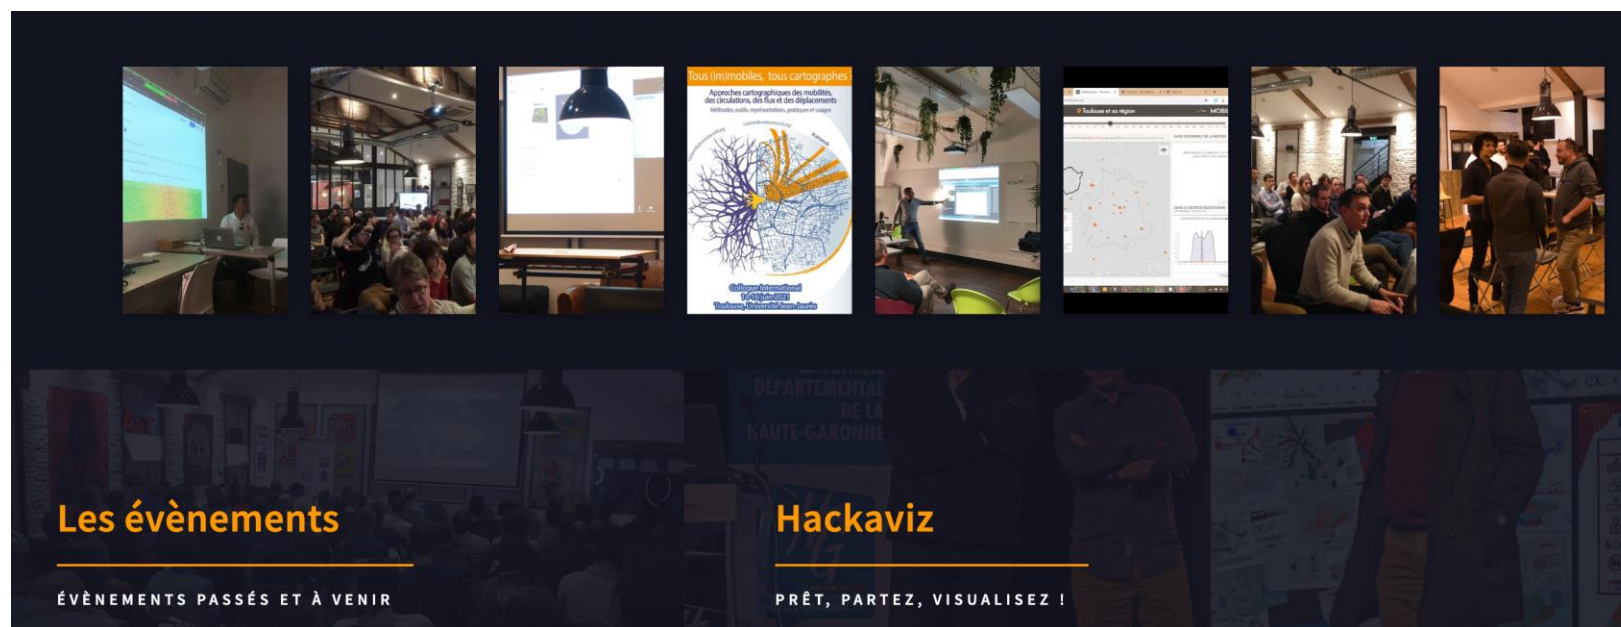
Tous (im)mobiles, tous cartographes

Approches cartographiques des mobilités, des circulations, des flux et des déplacements

Méthodes, outils, représentations, pratiques et usages

Colloque international
14-18 juin 2021
Toulouse, Université Jean Jaurès

Toulouse et sa région

DÉPARTEMENTAL
DE LA
HAUTE-GARONNE

Les évènements

ÉVÈNEMENTS PASSÉS ET À VENIR

Hackaviz

PRÊT, PARTEZ, VISUALISEZ !